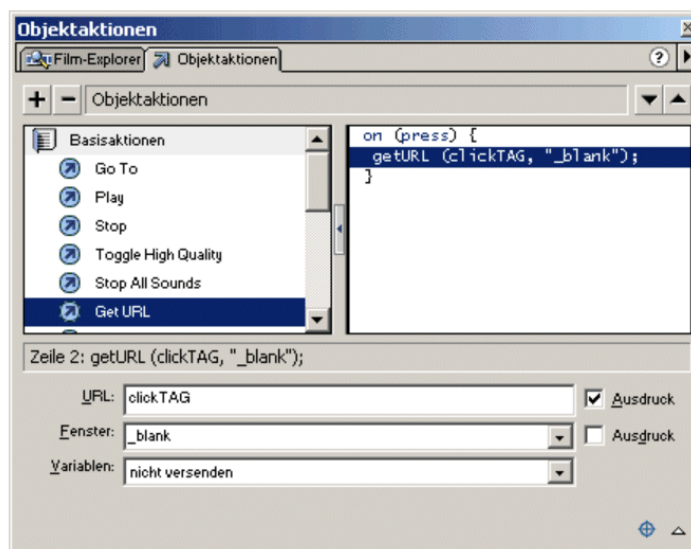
Objektaktionen

Film-Explorer | Objektaktionen

+ − Objektaktionen

Basisaktionen
Go To
Play
Stop
Toggle High Quality
Stop All Sounds
Get URL

on (press) {
getURL (clickTAG, "_blank");
}

Zeile 2: getURL (clickTAG, "_blank");

URL: clickTAG
Ausdruck

Fenster: _blank
Ausdruck

Variablen: nicht versenden